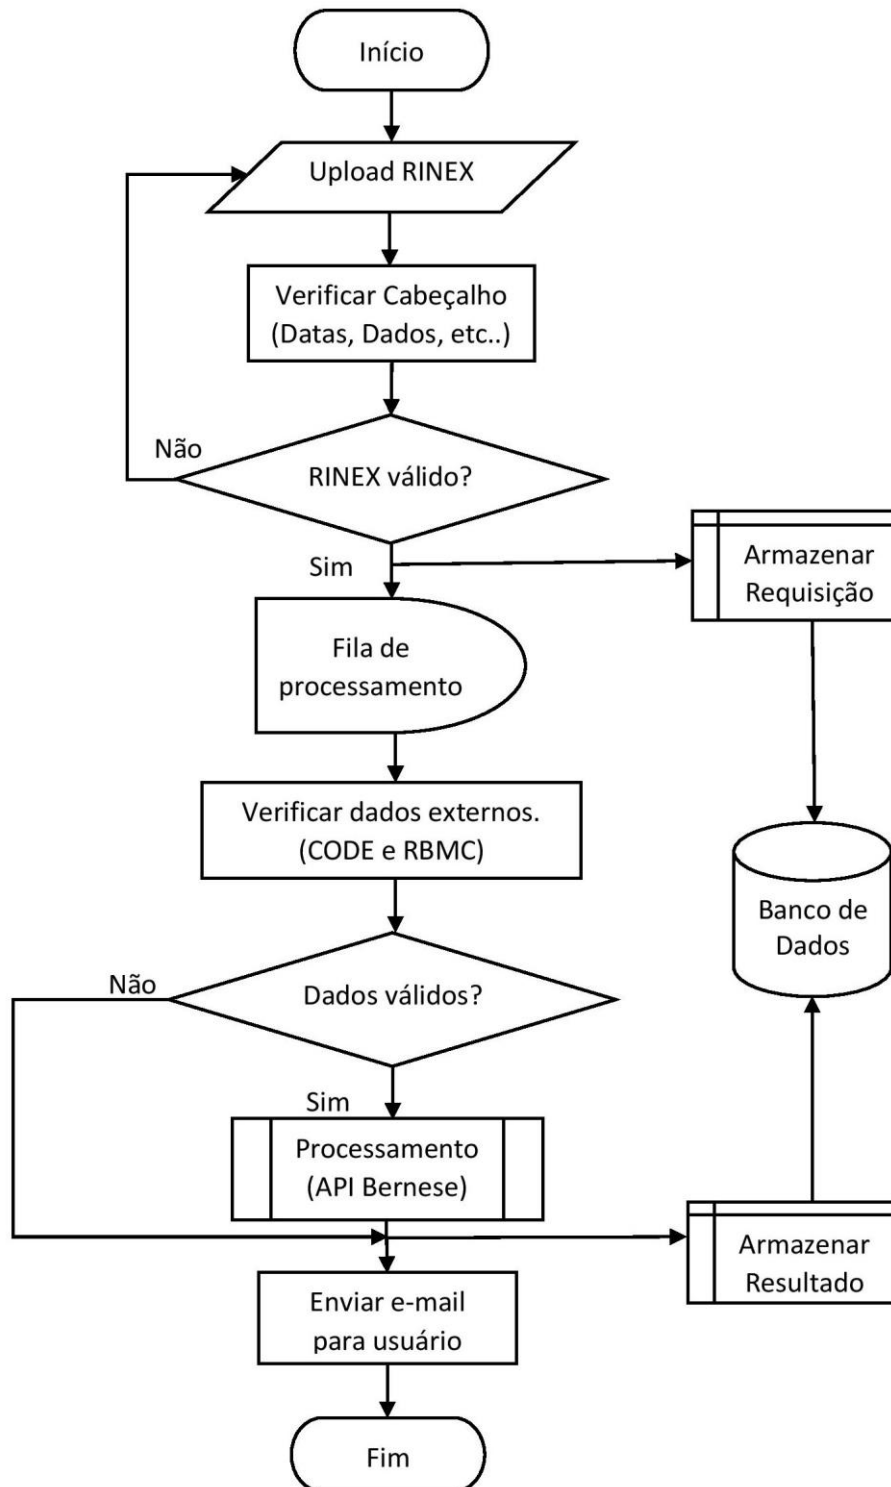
Início

Upload RINEX

Verificar Cabeçalho (Datas, Dados, etc..)

Não

RINEX válido?

Sim

Armazenar Requisição

Fila de processamento

Verificar dados externos. (CODE e RBMC)

Banco de Dados

Não

Dados válidos?

Sim

Processamento (API Bernese)

Armazenar Resultado

Enviar e-mail para usuário

Fim